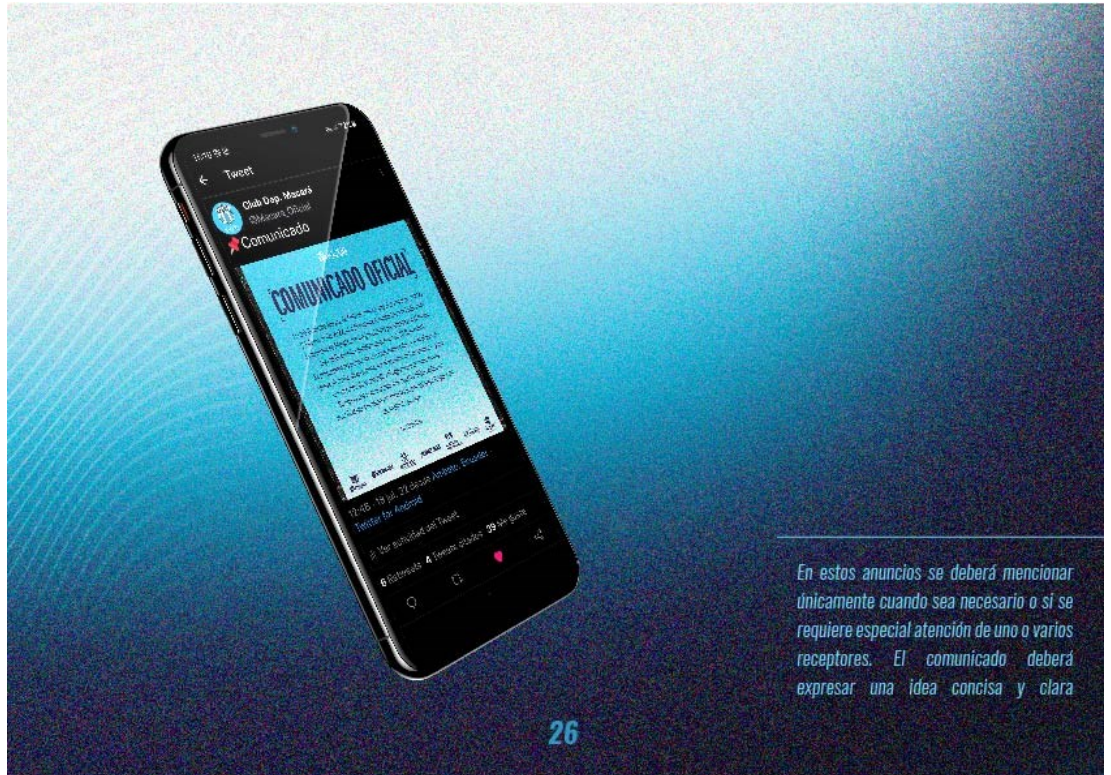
Tweet

Club Dep. Macará

@Macara_Oficial

Comunicado

COMUNICADO OFICIAL

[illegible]

12:48 · 19 jul. 21 desde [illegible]

Twitter for Android

Ver actividad del Tweet

6 Retweets 4 Tweets citados 39 Me gusta

En estos anuncios se deberá mencionar únicamente cuando sea necesario o si se requiere especial atención de uno o varios receptores. El comunicado deberá expresar una idea concisa y clara

26